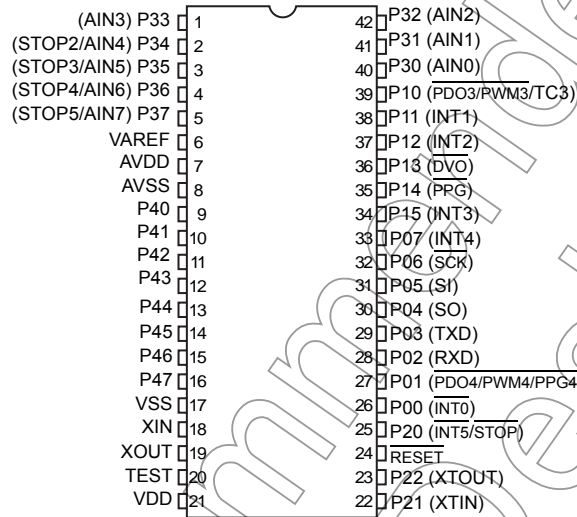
(AIN3) P33 1
(STOP2/AIN4) P34 2
(STOP3/AIN5) P35 3
(STOP4/AIN6) P36 4
(STOP5/AIN7) P37 5
VAREF 6
AVDD 7
AVSS 8
P40 9
P41 10
P42 11
P43 12
P44 13
P45 14
P46 15
P47 16
VSS 17
XIN 18
XOUT 19
TEST 20
VDD 21

42 P32 (AIN2)
41 P31 (AIN1)
40 P30 (AIN0)
39 P10 ($\overline{\text{PDO3/PWM3}}$/TC3)
38 P11 (INT1)
37 P12 (INT2)
36 P13 ($\overline{\text{DVO}}$)
35 P14 ($\overline{\text{PPG}}$)
34 P15 (INT3)
33 P07 (INT4)
32 P06 ($\overline{\text{SCK}}$)
31 P05 (SI)
30 P04 (SO)
29 P03 (TXD)
28 P02 (RXD)
27 P01 ($\overline{\text{PDO4/PWM4/PPG4}}$
26 P00 ($\overline{\text{INT0}}$)
25 P20 ($\overline{\text{INT5/STOP}}$)
24 $\overline{\text{RESET}}$
23 P22 (XTOUT)
22 P21 (XTIN)